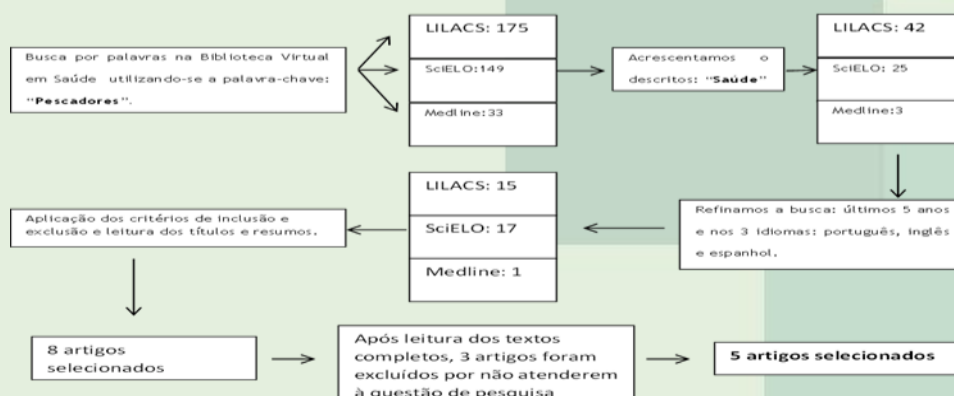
Busca por palavras na Biblioteca Virtual em Saúde utilizando-se a palavra-chave: "**Pescadores**".

LILACS: 175

SciELO:149

Medline:33

Acrescentamos o descritos: "**Saúde**"

LILACS: 42

SciELO: 25

Medline:3

Refinamos a busca: últimos 5 anos e nos 3 idiomas: português, inglês e espanhol.

LILACS: 15

SciELO: 17

Medline: 1

Aplicação dos critérios de inclusão e exclusão e leitura dos títulos e resumos.

8 artigos selecionados

Após leitura dos textos completos, 3 artigos foram excluídos por não atenderem à questão de pesquisa

**5 artigos selecionados**